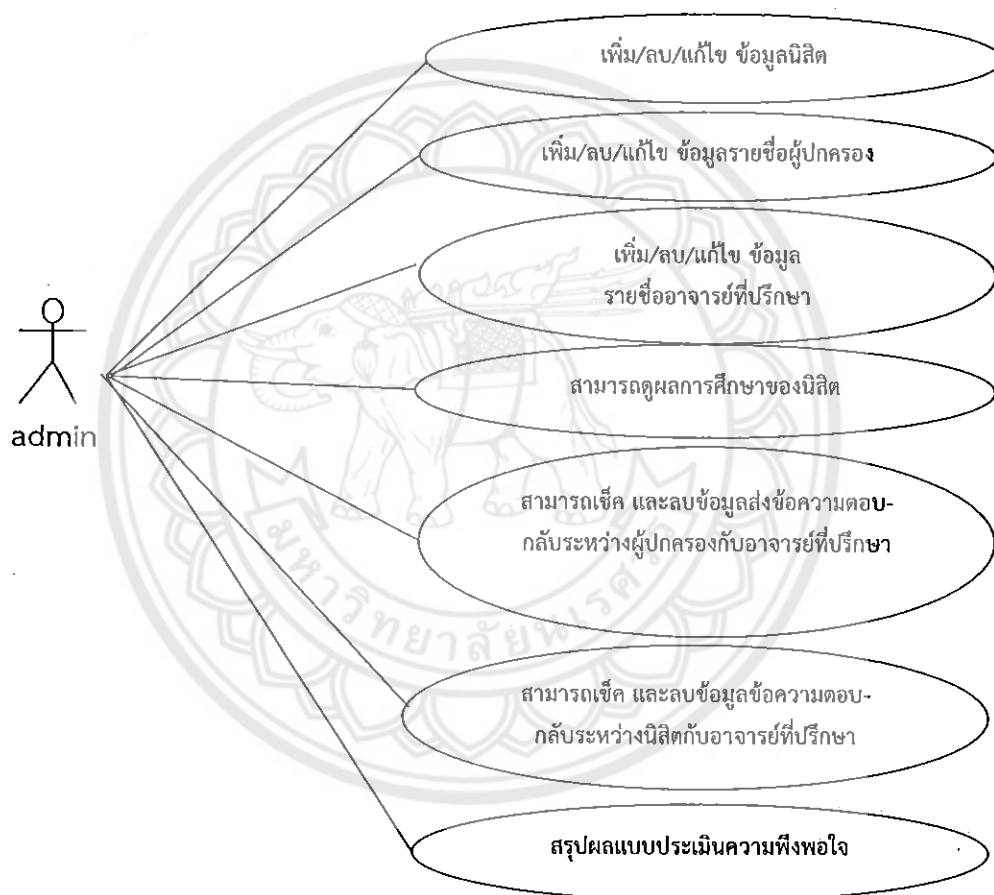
เพิ่ม/ลบ/แก้ไข ข้อมูลนิสิต

เพิ่ม/ลบ/แก้ไข ข้อมูลรายชื่อผู้ปกครอง

เพิ่ม/ลบ/แก้ไข ข้อมูล
รายชื่ออาจารย์ที่ปรึกษา

admin

สามารถดูผลการศึกษาของนิสิต

สามารถเช็ค และลบข้อมูลส่งข้อความตอบ-
กลับระหว่างผู้ปกครองกับอาจารย์ที่ปรึกษา

สามารถเช็ค และลบข้อมูลข้อความตอบ-
กลับระหว่างนิสิตกับอาจารย์ที่ปรึกษา

สรุปผลแบบประเมินความพึงพอใจ

มหาวิทยาลัยนเรศวร